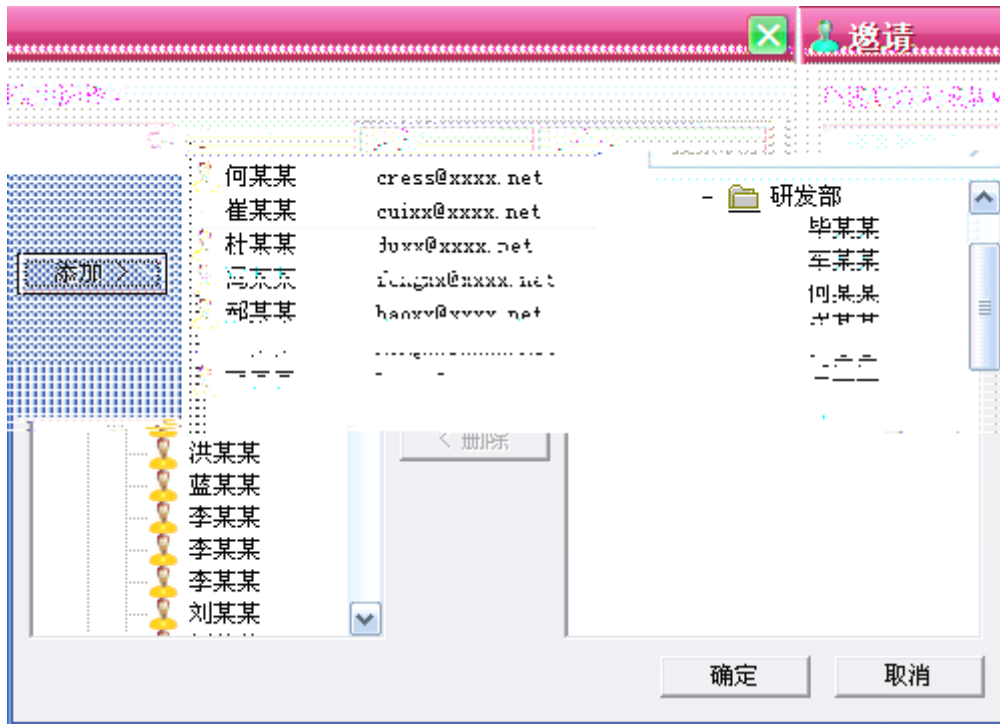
邀请

何某某 cress@xxxx.net
崔某某 cuixx@xxxx.net
杜某某 duxx@xxxx.net
冯某某 fengxx@xxxx.net
郝某某 haoxx@xxxx.net
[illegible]

添加 >

< 删除

洪某某
蓝某某
李某某
李某某
李某某
刘某某

- 研发部
毕某某
车某某
何某某
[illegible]
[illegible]

确定
取消